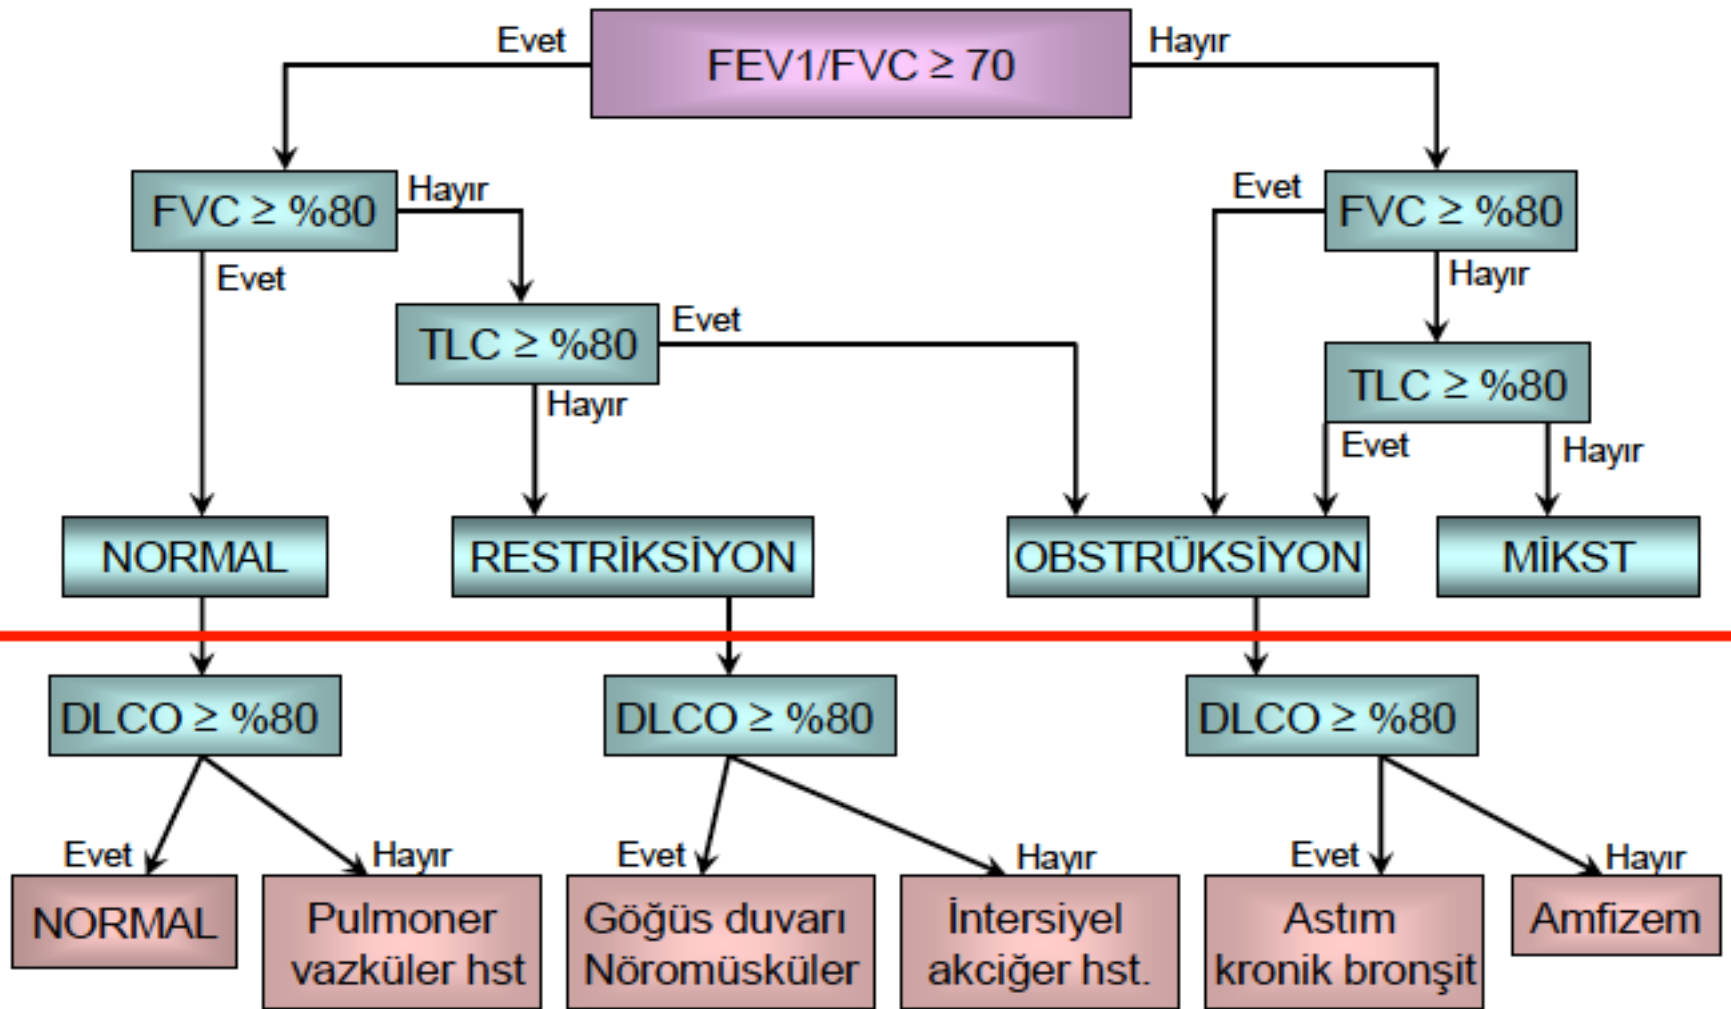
Evet
FEV1/FVC $\geq$ 70
Hayır

FVC $\geq$ %80
Hayır
Evet
TLC $\geq$ %80
Evet
Hayır

Evet
FVC $\geq$ %80
Hayır
TLC $\geq$ %80
Evet
Hayır

NORMAL
RESTRİKSİYON
OBSTRÜKSİYON
MİKST

DLCO $\geq$ %80
DLCO $\geq$ %80
DLCO $\geq$ %80

Evet
Hayır
Evet
Hayır
Evet
Hayır

NORMAL
Pulmoner vazküler hst
Göğüs duvarı Nöromüsküler
İntersiyel akciğer hst.
Astım kronik bronşit
Amfizem